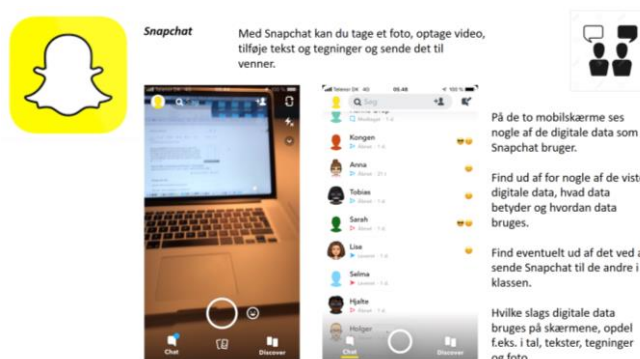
Snapchat

Med Snapchat kan du tage et foto, optage video, tilføje tekst og tegninger og sende det til venner.

Chat

Discover

Telenor DK 4G 05.48 100 %

Søg

Kongen

Anna

Tobias

Sarah

Lise

Selma

Hjalte

Holger

Chat

Discover

På de to mobilskærme ses nogle af de digitale data som Snapchat bruger.

Find ud af for nogle af de viste digitale data, hvad data betyder og hvordan data bruges.

Find eventuelt ud af det ved at sende Snapchat til de andre i klassen.

Hvilke slags digitale data bruges på skærmene, opdel f.eks. i tal, tekster, tegninger og foto